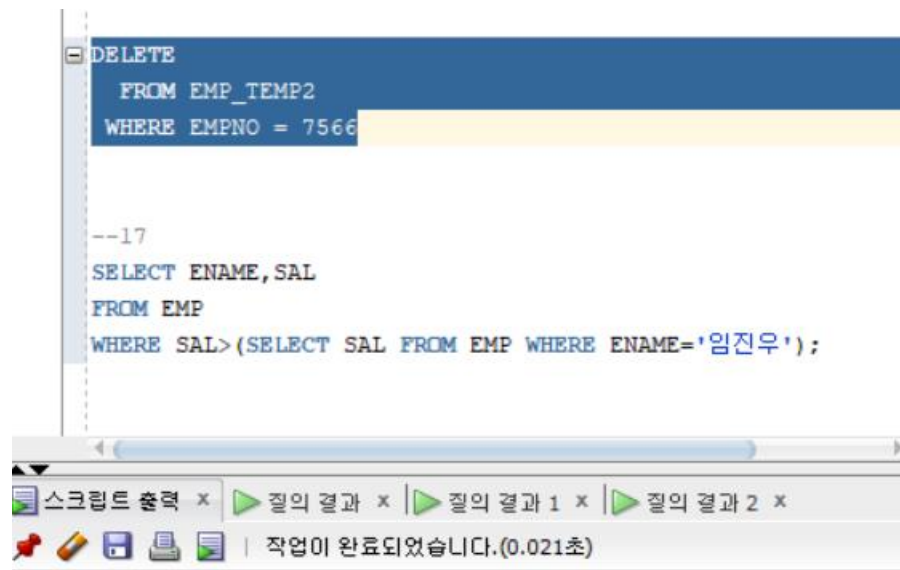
DELETE
  FROM EMP_TEMP2
 WHERE EMPNO = 7566

--17
SELECT ENAME,SAL
FROM EMP
WHERE SAL>(SELECT SAL FROM EMP WHERE ENAME='임진우');

스크립트 출력 × 질의 결과 × 질의 결과 1 × 질의 결과 2 ×

작업이 완료되었습니다.(0.021초)